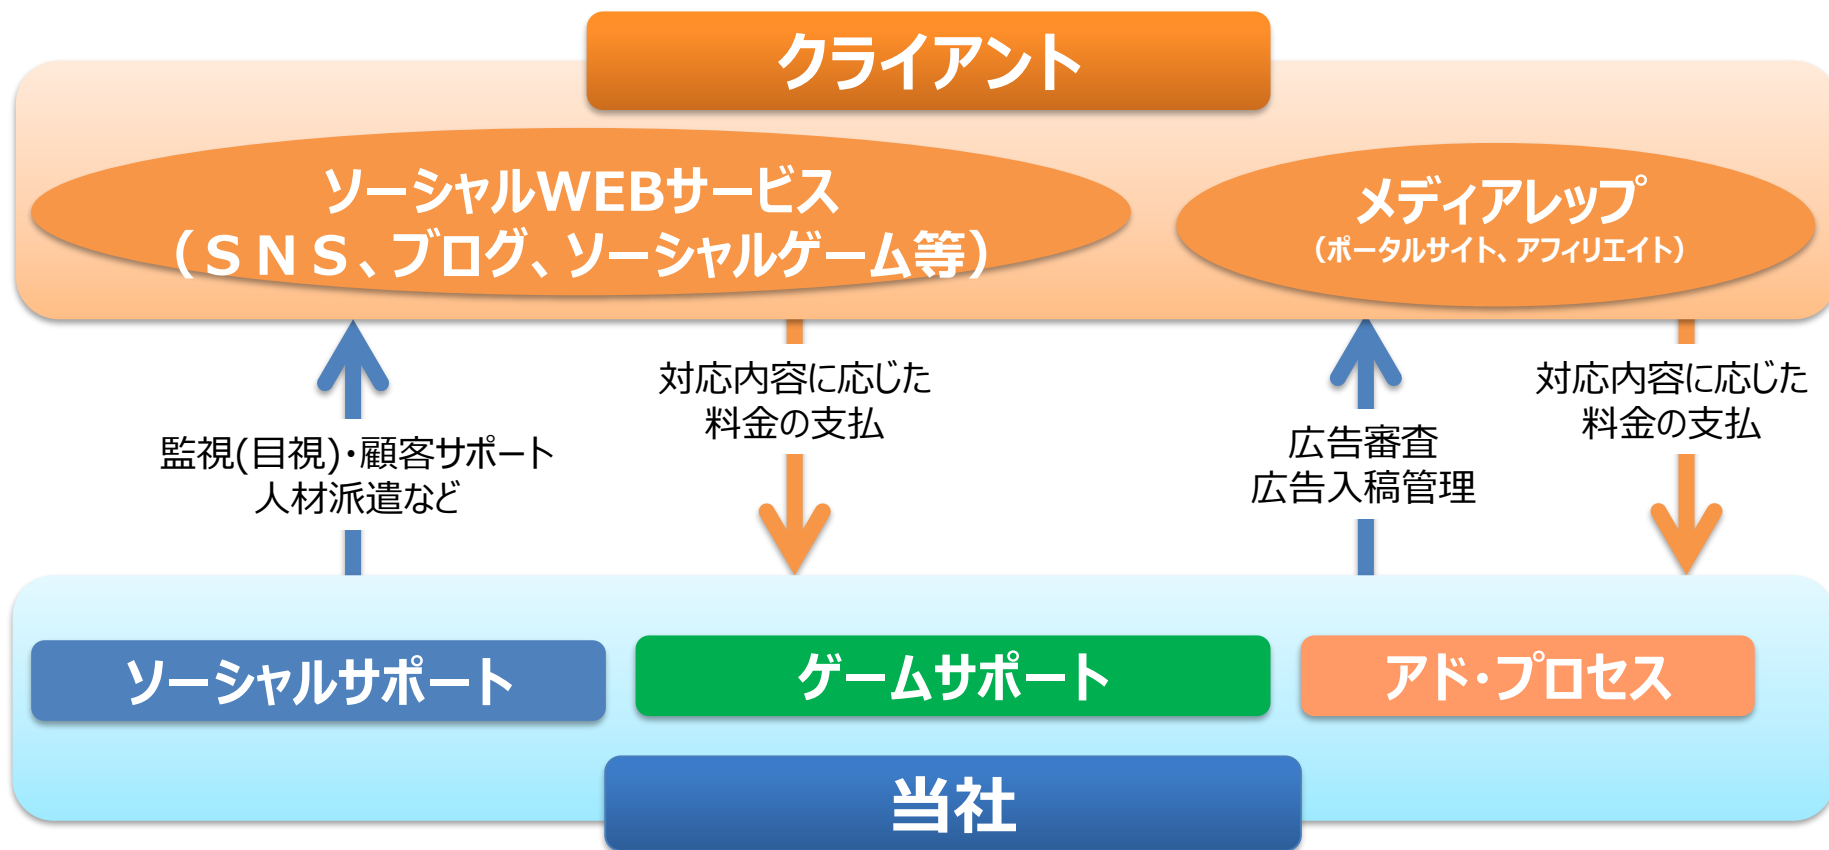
クライアント

ソーシャルWEBサービス
（ＳＮＳ、ブログ、ソーシャルゲーム等）

メディアレップ
（ポータルサイト、アフィリエイト）

監視(目視)・顧客サポート
人材派遣など

対応内容に応じた
料金の支払

広告審査
広告入稿管理

対応内容に応じた
料金の支払

ソーシャルサポート

ゲームサポート

アド・プロセス

当社